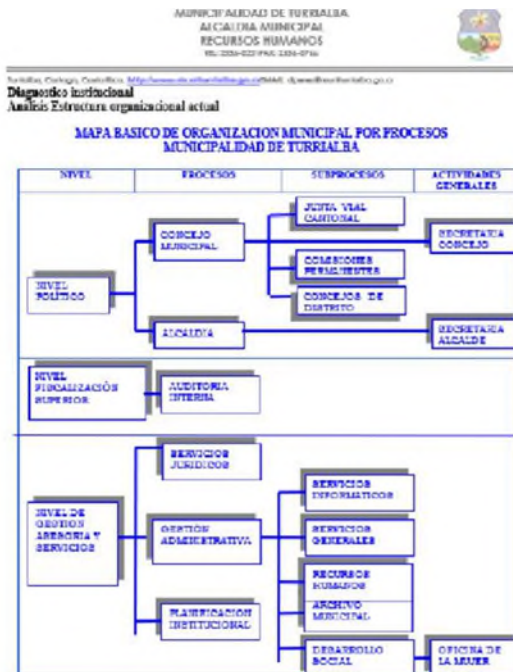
MUNICIPALIDAD DE TURRIALBA
ALCALDIA MUNICIPAL
RECURSOS HUMANOS
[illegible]

Turrialba, Cartago, Costa Rica. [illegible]

Diagnostico institucional
Análisis Estructura organizacional actual

MAPA BASICO DE ORGANIZACION MUNICIPAL POR PROCESOS
MUNICIPALIDAD DE TURRIALBA

| NIVEL | PROCESOS | SUBPROCESOS | ACTIVIDADES GENERALES |
|---|---|---|---|

NIVEL POLÍTICO

CONCEJO MUNICIPAL

JUNTA VIAL CANTONAL

SECRETARIA CONCEJO

COMISIONES PERMANENTES

CONCEJOS DE DISTRITO

ALCALDIA

SECRETARIA ALCALDE

NIVEL FISCALIZACIÒN SUPERIOR

AUDITORIA INTERNA

SERVICIOS JURIDICOS

NIVEL DE GESTION ASESORIA Y SERVICIOS

GESTIÒN ADMINISTRATIVA

SERVICIOS INFORMATICOS

SERVICIOS GENERALES

RECURSOS HUMANOS

ARCHIVO MUNICIPAL

PLANIFICACION INSTITUCIONAL

DESARROLLO SOCIAL

OFICINA DE LA MUJER